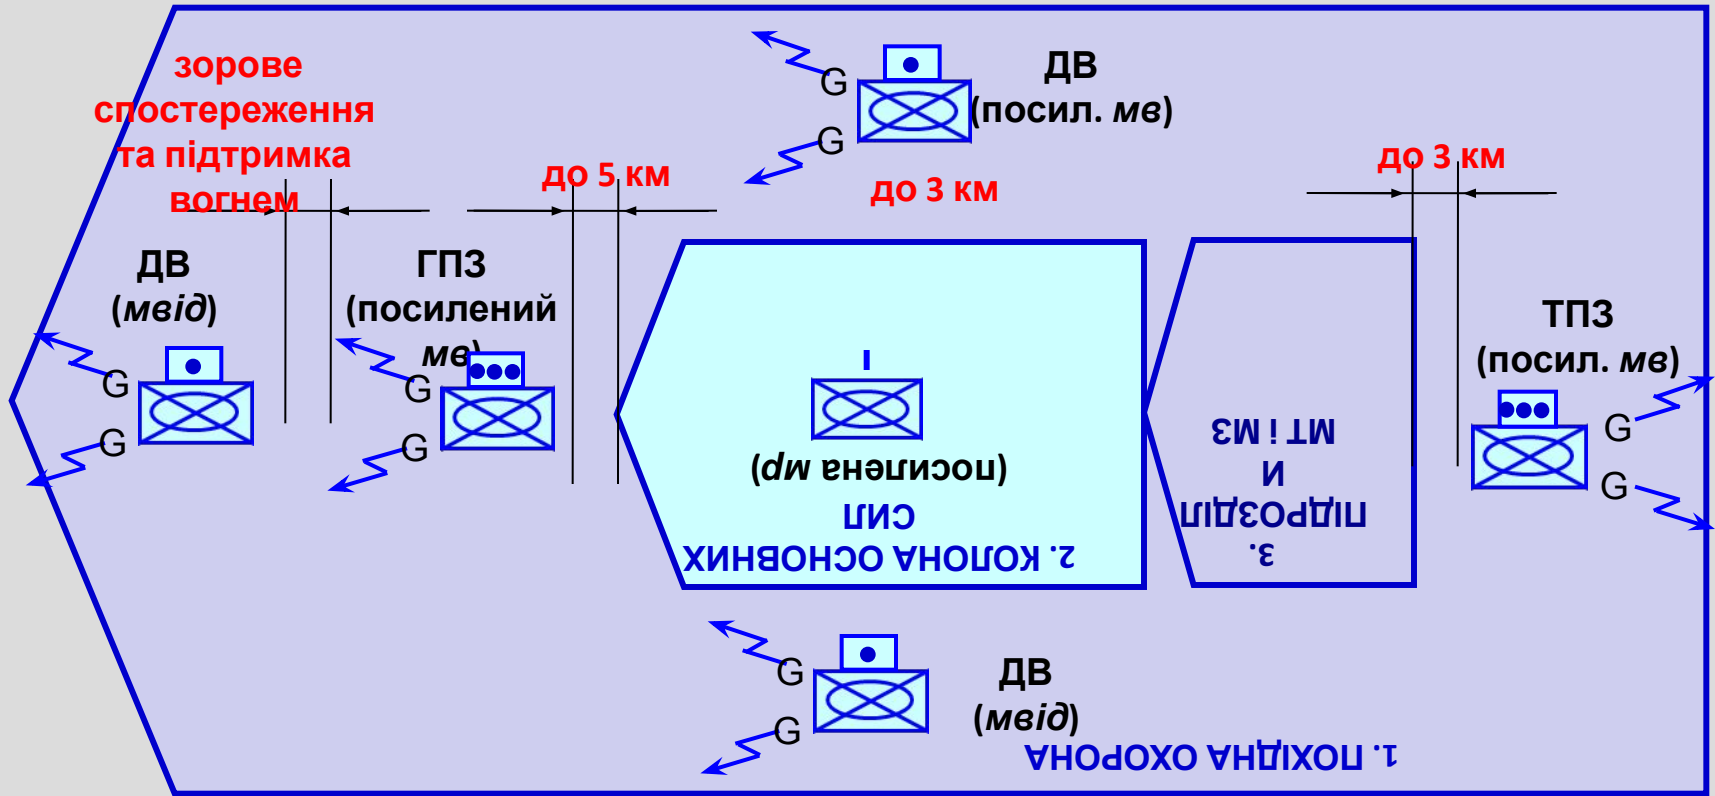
зорове спостереження та підтримка вогнем

ДВ (посил. *мв*)

G

G

до 5 км

до 3 км

до 3 км

ДВ (*мвід*)

G

G

ГПЗ (посилений *мв*)

G

G

I

(посилена *мр*)

2. КОЛОНА ОСНОВНИХ СИЛ

3. ПІДРОЗДІЛИ МТ і МЗ

ТПЗ (посил. *мв*)

G

G

G

G

ДВ (*мвід*)

1. ПОХІДНА ОХОРОНА